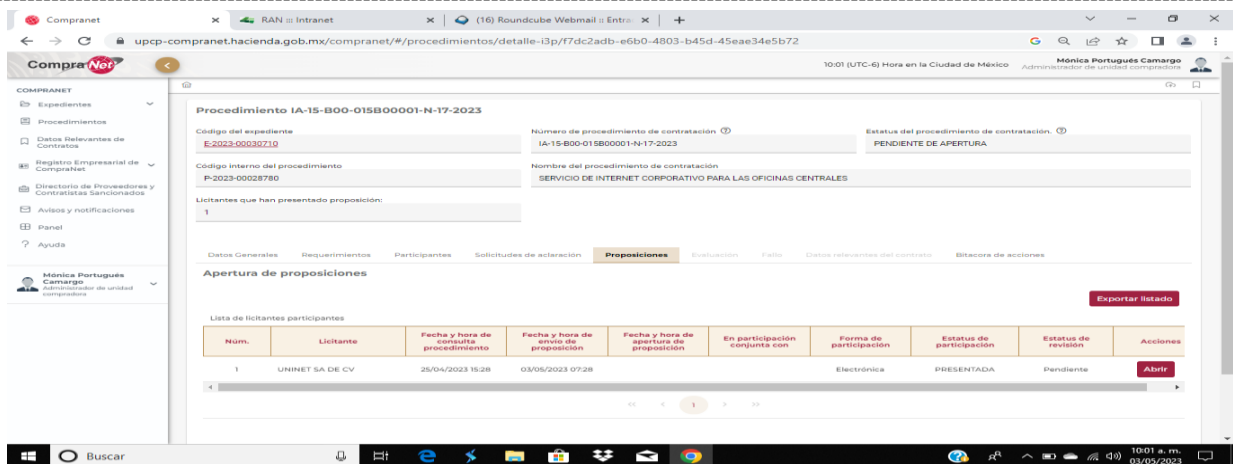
Compranet × RAN :: Intranet × (16) Roundcube Webmail :: Entra × +

upcp-compranet.hacienda.gob.mx/compranet/#/procedimientos/detalle-i3p/f7dc2adb-e6b0-4803-b45d-45eae34e5b72

CompraNet

10:01 (UTC-6) Hora en la Ciudad de México

Mónica Portugués Camargo
Administrador de unidad compradora

COMPRANET

Expedientes

Procedimientos

Datos Relevantes de Contratos

Registro Empresarial de CompraNet

Directorio de Proveedores y Contratistas Sancionados

Avisos y notificaciones

Panel

Ayuda

Mónica Portugués Camargo
Administrador de unidad compradora

Procedimiento IA-15-B00-015B00001-N-17-2023

Código del expediente
E-2023-00030710

Número de procedimiento de contratación
IA-15-B00-015B00001-N-17-2023

Estatus del procedimiento de contratación.
PENDIENTE DE APERTURA

Código interno del procedimiento
P-2023-00028780

Nombre del procedimiento de contratación
SERVICIO DE INTERNET CORPORATIVO PARA LAS OFICINAS CENTRALES

Licitantes que han presentado proposición:
1

Datos Generales Requerimientos Participantes Solicitudes de aclaración Proposiciones Evaluación Fallo Datos relevantes del contrato Bitacora de acciones

Apertura de proposiciones

Exportar listado

Lista de licitantes participantes

| Núm. | Licitante | Fecha y hora de consulta procedimiento | Fecha y hora de envío de proposición | Fecha y hora de apertura de proposición | En participación conjunta con | Forma de participación | Estatus de participación | Estatus de revisión | Acciones |
|---|---|---|---|---|---|---|---|---|---|
| 1 | UNINET SA DE CV | 25/04/2023 15:28 | 03/05/2023 07:28 | | | Electrónica | PRESENTADA | Pendiente | Abrir |

« ‹ 1 › »

Buscar

10:01 a. m.
03/05/2023